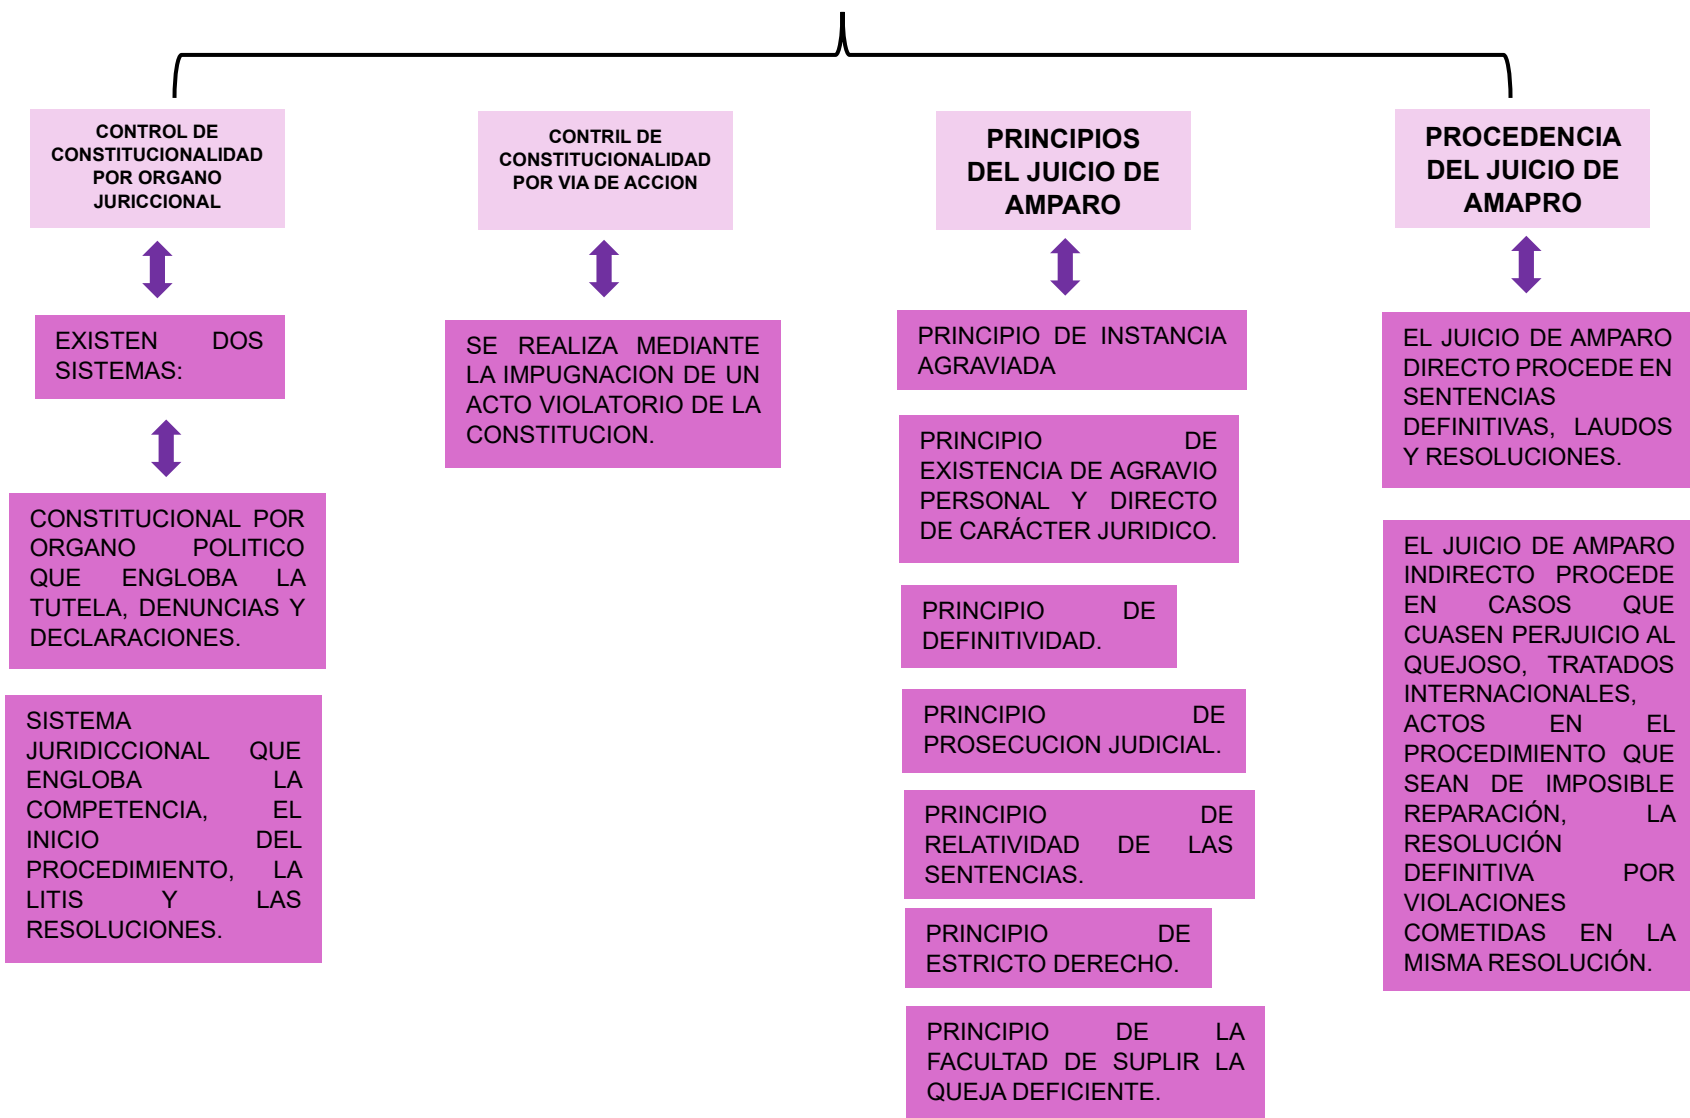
CONTROL DE CONSTITUCIONALIDAD POR ORGANO JURICCIONAL

EXISTEN DOS SISTEMAS:

CONSTITUCIONAL POR ORGANO POLITICO QUE ENGLOBA LA TUTELA, DENUNCIAS Y DECLARACIONES.

SISTEMA JURIDICCIONAL QUE ENGLOBA LA COMPETENCIA, EL INICIO DEL PROCEDIMIENTO, LA LITIS Y LAS RESOLUCIONES.

CONTRIL DE CONSTITUCIONALIDAD POR VIA DE ACCION

SE REALIZA MEDIANTE LA IMPUGNACION DE UN ACTO VIOLATORIO DE LA CONSTITUCION.

PRINCIPIOS DEL JUICIO DE AMPARO

PRINCIPIO DE INSTANCIA AGRAVIADA

PRINCIPIO DE EXISTENCIA DE AGRAVIO PERSONAL Y DIRECTO DE CARÁCTER JURIDICO.

PRINCIPIO DE DEFINITIVIDAD.

PRINCIPIO DE PROSECUCION JUDICIAL.

PRINCIPIO DE RELATIVIDAD DE LAS SENTENCIAS.

PRINCIPIO DE ESTRICTO DERECHO.

PRINCIPIO DE LA FACULTAD DE SUPLIR LA QUEJA DEFICIENTE.

PROCEDENCIA DEL JUICIO DE AMAPRO

EL JUICIO DE AMPARO DIRECTO PROCEDE EN SENTENCIAS DEFINITIVAS, LAUDOS Y RESOLUCIONES.

EL JUICIO DE AMPARO INDIRECTO PROCEDE EN CASOS QUE CUASEN PERJUICIO AL QUEJOSO, TRATADOS INTERNACIONALES, ACTOS EN EL PROCEDIMIENTO QUE SEAN DE IMPOSIBLE REPARACIÓN, LA RESOLUCIÓN DEFINITIVA POR VIOLACIONES COMETIDAS EN LA MISMA RESOLUCIÓN.